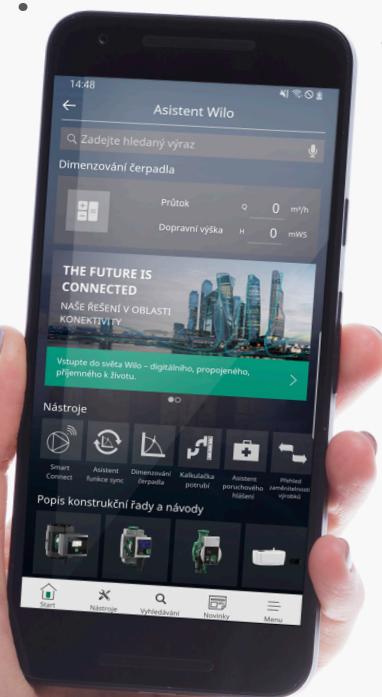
14:48

Asistent Wilo

Zadejte hledaný výraz

Dimenzování čerpadla

Průtok Q 0 m³/h

Dopravní výška H 0 mWS

THE FUTURE IS CONNECTED

NAŠE ŘEŠENÍ V OBLASTI KONEKTIVITY

Vstupte do světa Wilo – digitálního, propojeného, příjemného k životu.

Nástroje

Smart Connect

Asistent funkce sync

Dimenzování čerpadla

Kalkulačka potrubí

Asistent poruchového hlášení

Přehled zaměnitelnosti výrobků

Popis konstrukční řady a návody

Start

Nástroje

Vyhledávání

Novinky

Menu